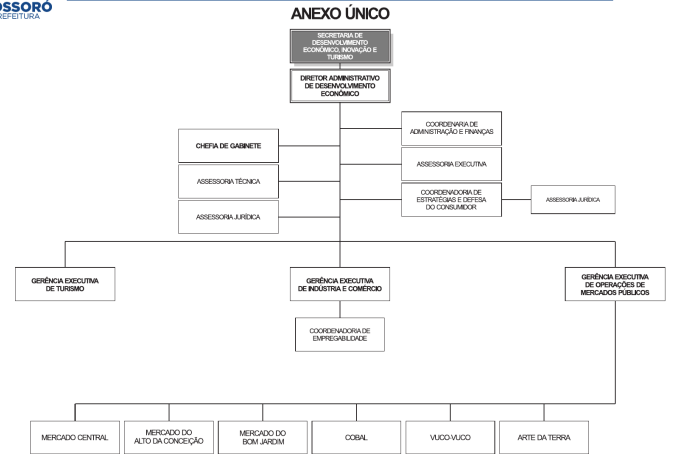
OSSORÓ
REFEITURA

ANEXO ÚNICO

SECRETARIA DE DESENVOLVIMENTO ECONÔMICO, INOVAÇÃO E TURISMO

DIRETOR ADMINISTRATIVO DE DESENVOLVIMENTO ECONÔMICO

CHEFIA DE GABINETE

ASSESSORIA TÉCNICA

ASSESSORIA JURÍDICA

COORDENARIA DE ADMINISTRAÇÃO E FINANÇAS

ASSESSORIA EXECUTIVA

COORDENADORIA DE ESTRATÉGIAS E DEFESA DO CONSUMIDOR

ASSESSORIA JURÍDICA

GERÊNCIA EXECUTIVA DE TURISMO

GERÊNCIA EXECUTIVA DE INDÚSTRIA E COMÉRCIO

COORDENADORIA DE EMPREGABILIDADE

GERÊNCIA EXECUTIVA DE OPERAÇÕES DE MERCADOS PÚBLICOS

MERCADO CENTRAL

MERCADO DO ALTO DA CONCEIÇÃO

MERCADO DO BOM JARDIM

COBAL

VUCO-VUCO

ARTE DA TERRA